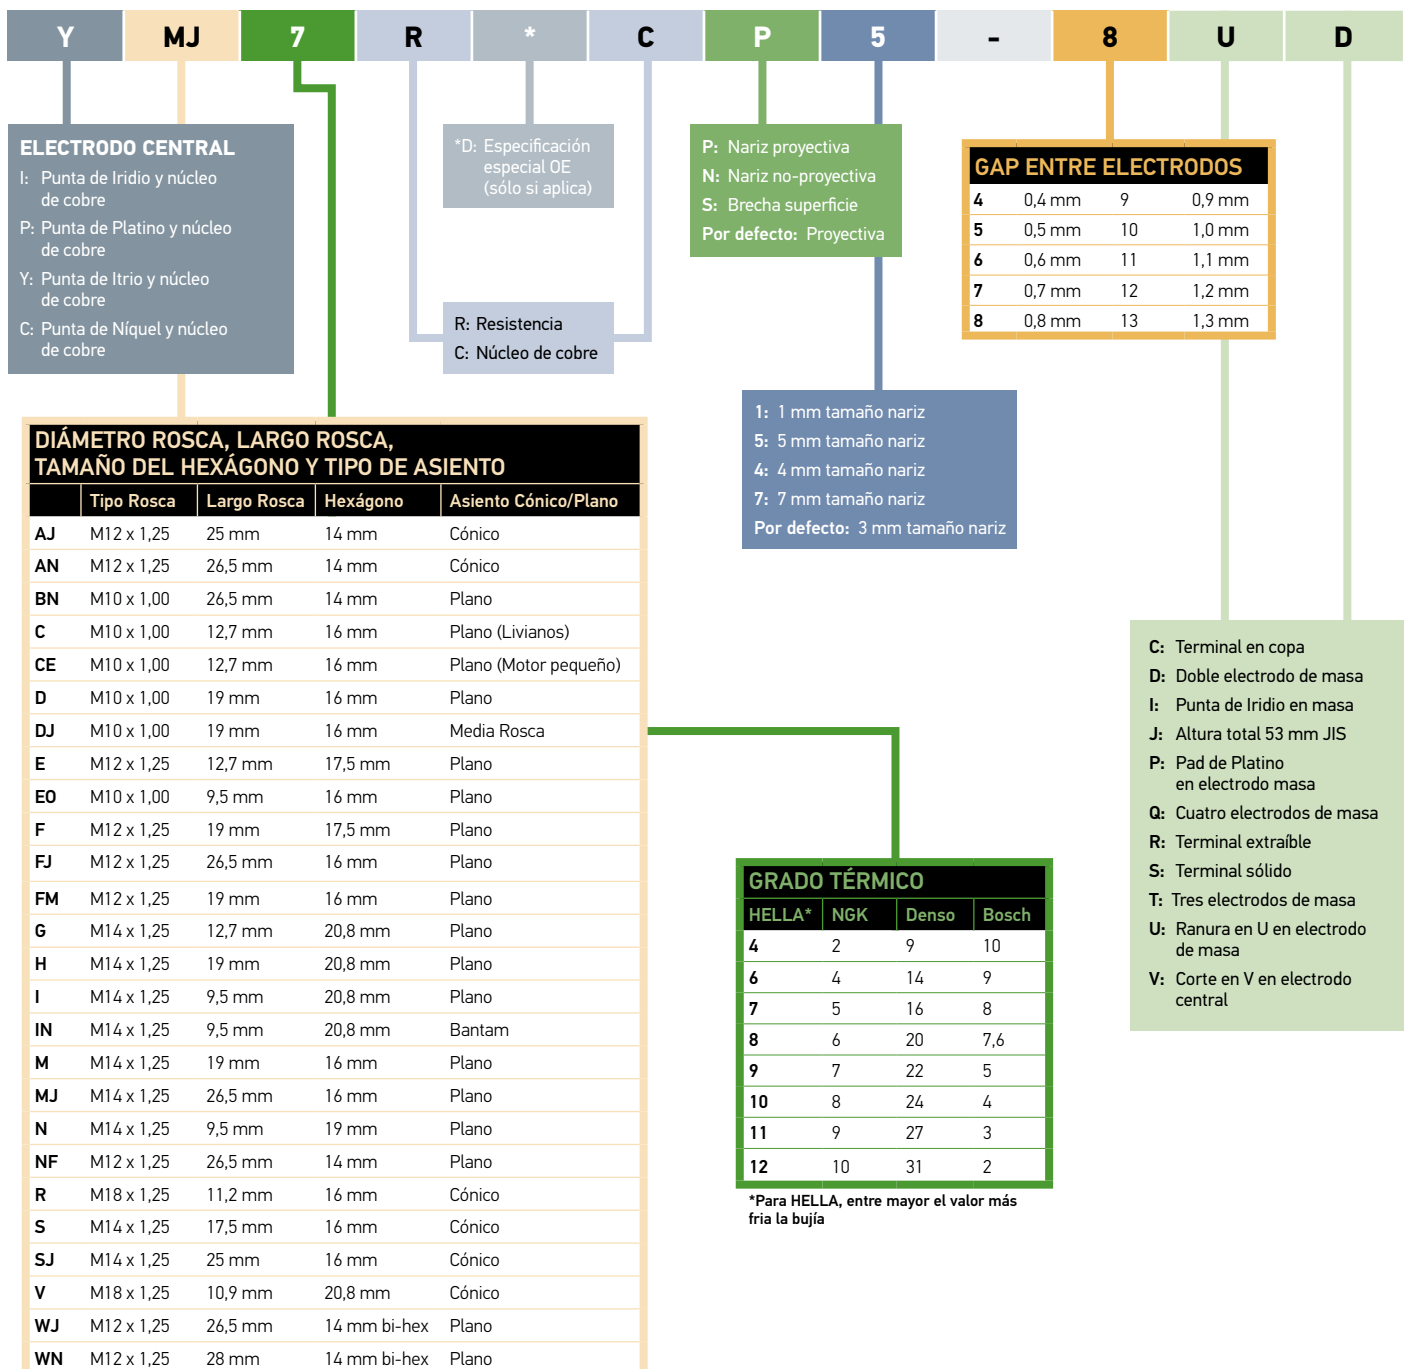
Y MJ 7 R * C P 5 - 8 U D

ELECTRODO CENTRAL
I: Punta de Iridio y núcleo de cobre
P: Punta de Platino y núcleo de cobre
Y: Punta de Itrio y núcleo de cobre
C: Punta de Níquel y núcleo de cobre

*D: Especificación especial OE (sólo si aplica)

R: Resistencia
C: Núcleo de cobre

P: Nariz proyectiva
N: Nariz no-proyectiva
S: Brecha superficie
Por defecto: Proyectiva

GAP ENTRE ELECTRODOS

| | | | |
|---|---|---|---|
| 4 | 0,4 mm | 9 | 0,9 mm |
| 5 | 0,5 mm | 10 | 1,0 mm |
| 6 | 0,6 mm | 11 | 1,1 mm |
| 7 | 0,7 mm | 12 | 1,2 mm |
| 8 | 0,8 mm | 13 | 1,3 mm |

1: 1 mm tamaño nariz
5: 5 mm tamaño nariz
4: 4 mm tamaño nariz
7: 7 mm tamaño nariz
Por defecto: 3 mm tamaño nariz

DIÁMETRO ROSCA, LARGO ROSCA, TAMAÑO DEL HEXÁGONO Y TIPO DE ASIENTO

| | Tipo Rosca | Largo Rosca | Hexágono | Asiento Cónico/Plano |
|---|---|---|---|---|
| AJ | M12 x 1,25 | 25 mm | 14 mm | Cónico |
| AN | M12 x 1,25 | 26,5 mm | 14 mm | Cónico |
| BN | M10 x 1,00 | 26,5 mm | 14 mm | Plano |
| C | M10 x 1,00 | 12,7 mm | 16 mm | Plano (Livianos) |
| CE | M10 x 1,00 | 12,7 mm | 16 mm | Plano (Motor pequeño) |
| D | M10 x 1,00 | 19 mm | 16 mm | Plano |
| DJ | M10 x 1,00 | 19 mm | 16 mm | Media Rosca |
| E | M12 x 1,25 | 12,7 mm | 17,5 mm | Plano |
| EO | M10 x 1,00 | 9,5 mm | 16 mm | Plano |
| F | M12 x 1,25 | 19 mm | 17,5 mm | Plano |
| FJ | M12 x 1,25 | 26,5 mm | 16 mm | Plano |
| FM | M12 x 1,25 | 19 mm | 16 mm | Plano |
| G | M14 x 1,25 | 12,7 mm | 20,8 mm | Plano |
| H | M14 x 1,25 | 19 mm | 20,8 mm | Plano |
| I | M14 x 1,25 | 9,5 mm | 20,8 mm | Plano |
| IN | M14 x 1,25 | 9,5 mm | 20,8 mm | Bantam |
| M | M14 x 1,25 | 19 mm | 16 mm | Plano |
| MJ | M14 x 1,25 | 26,5 mm | 16 mm | Plano |
| N | M14 x 1,25 | 9,5 mm | 19 mm | Plano |
| NF | M12 x 1,25 | 26,5 mm | 14 mm | Plano |
| R | M18 x 1,25 | 11,2 mm | 16 mm | Cónico |
| S | M14 x 1,25 | 17,5 mm | 16 mm | Cónico |
| SJ | M14 x 1,25 | 25 mm | 16 mm | Cónico |
| V | M18 x 1,25 | 10,9 mm | 20,8 mm | Cónico |
| WJ | M12 x 1,25 | 26,5 mm | 14 mm bi-hex | Plano |
| WN | M12 x 1,25 | 28 mm | 14 mm bi-hex | Plano |

GRADO TÉRMICO

| HELLA* | NGK | Denso | Bosch |
|---|---|---|---|
| 4 | 2 | 9 | 10 |
| 6 | 4 | 14 | 9 |
| 7 | 5 | 16 | 8 |
| 8 | 6 | 20 | 7,6 |
| 9 | 7 | 22 | 5 |
| 10 | 8 | 24 | 4 |
| 11 | 9 | 27 | 3 |
| 12 | 10 | 31 | 2 |

*Para HELLA, entre mayor el valor más fria la bujía

C: Terminal en copa
D: Doble electrodo de masa
I: Punta de Iridio en masa
J: Altura total 53 mm JIS
P: Pad de Platino en electrodo masa
Q: Cuatro electrodos de masa
R: Terminal extraíble
S: Terminal sólido
T: Tres electrodos de masa
U: Ranura en U en electrodo de masa
V: Corte en V en electrodo central